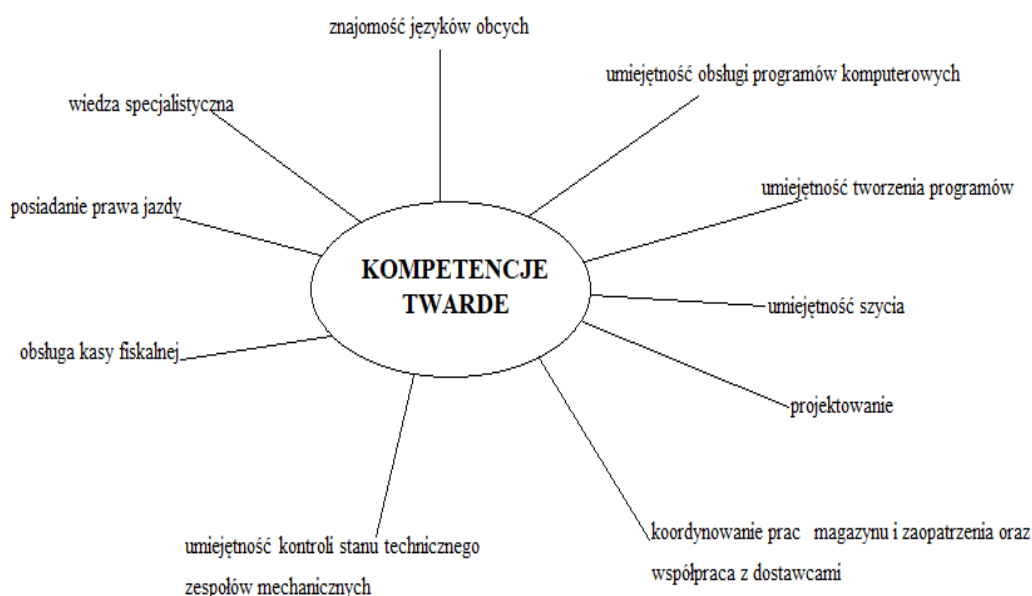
znajomość języków obcych

umiejętność obsługi programów komputerowych

wiedza specjalistyczna

umiejętność tworzenia programów

posiadanie prawa jazdy

KOMPETENCJE TWARDE

umiejętność szycia

obsługa kasy fiskalnej

projektowanie

umiejętność kontroli stanu technicznego zespołów mechanicznych

koordynowanie prac magazynu i zaopatrzenia oraz współpraca z dostawcami